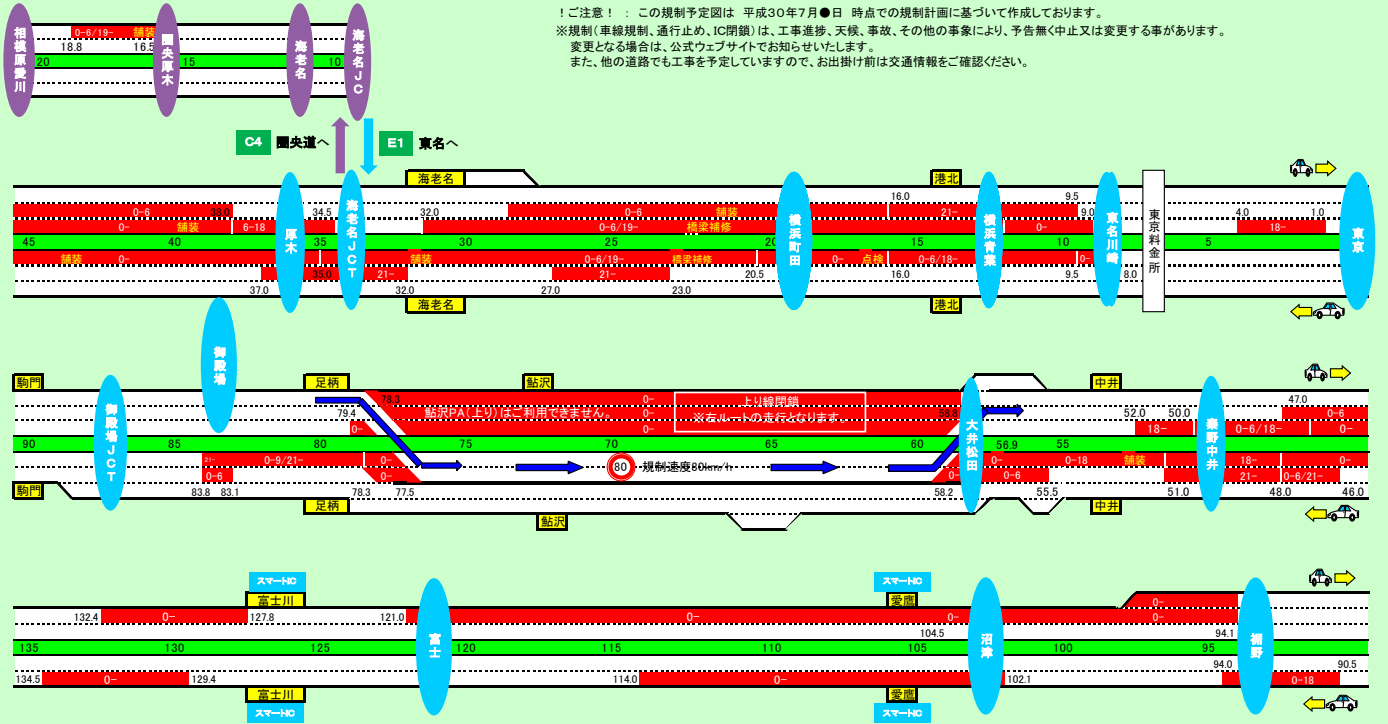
！ご注意！ ： この規制予定図は 平成３０年７月●日 時点での規制計画に基づいて作成しております。
※規制（車線規制、通行止め、IC閉鎖）は、工事進捗、天候、事故、その他の事象により、予告無く中止又は変更する事があります。
変更となる場合は、公式ウェブサイトでお知らせいたします。
また、他の道路でも工事を予定していますので、お出掛け前は交通情報をご確認ください。

相模原愛川
圏央厚木
海老名
海老名JC
0-6/19- 舗装
18.8 16.5
20 15 10

C4 圏央道へ
E1 東名へ

海老名 港北
16.0 9.5
0-6 38.0 34.5 32.0 0-6 舗装 21- 9.0 4.0 1.0
0- 舗装 6-18 0-6/19- 橋梁補修 0- 18-
45 40 35 30 25 20 15 10 5
舗装 0- 舗装 0-6/19- 橋梁補修 0- 点検 0-6/18- 0-
35.0 21- 21- 20.5 16.0 9.5 8.0
37.0 32.0 27.0 23.0
海老名 港北
厚木
海老名JCT
横浜町田
横浜青葉
東名川崎
東京料金所
東京

御殿場
駒門 足柄 鮎沢 中井
御殿場JCT
78.3 79.4 0- 0- 0- 上り線閉鎖 ※左ルートの走行となります。 58.8 47.0
鮎沢PA（上り）はご利用できません。 52.0 50.0 0-6
0- 18- 0-6/18- 0-
90 85 80 75 70 65 60 56.9 55
21- 0-9/21- 0- 0- 0-18 舗装 18- 0-
0-6 0- 0- 0-6 21- 0-6/21-
80 規制速度80km/h
83.8 83.1 78.3 77.5 58.2 55.5 51.0 48.0 46.0
駒門 足柄 鮎沢 中井
大井松田
秦野中井

スマートIC スマートIC
富士川 愛鷹
132.4 0- 127.8 121.0 0- 0- 0-
104.5 94.1
135 130 125 120 115 110 105 100 95
94.0 90.5
134.5 0- 129.4 114.0 0- 102.1 0-18
富士川 愛鷹
スマートIC スマートIC
富士
沼津
裾野